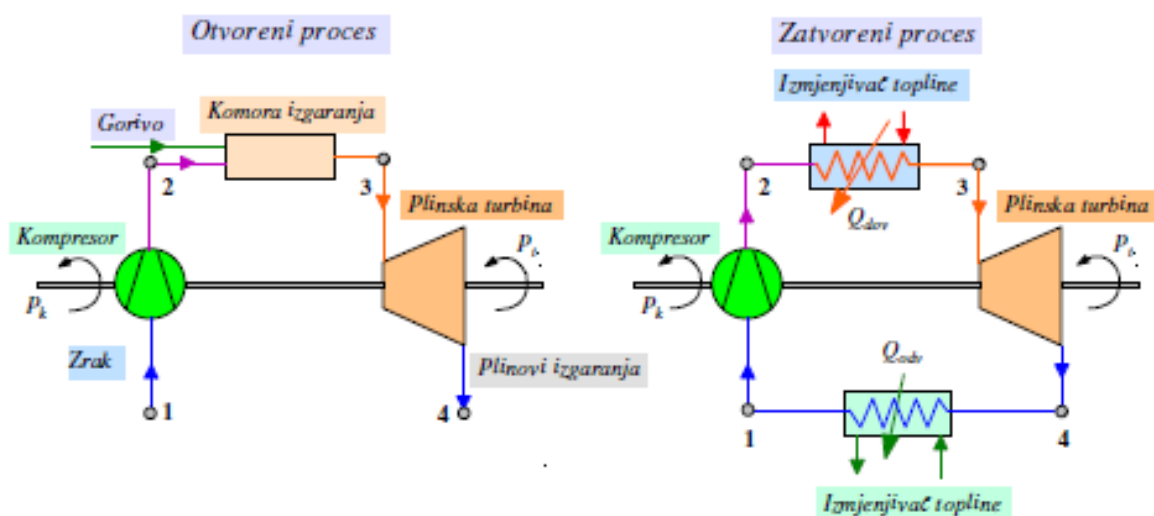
Otvoreni proces

Gorivo

Komora izgaranja

2

3

Plinska turbina

Kompresor

$P_k$

$P_t$

Zrak

Plinovi izgaranja

1

4

Zatvoreni proces

Izmjenjivač topline

2

3

$Q_{dov}$

Plinska turbina

Kompresor

$P_k$

$P_t$

$Q_{odv}$

1

4

Izmjenjivač topline